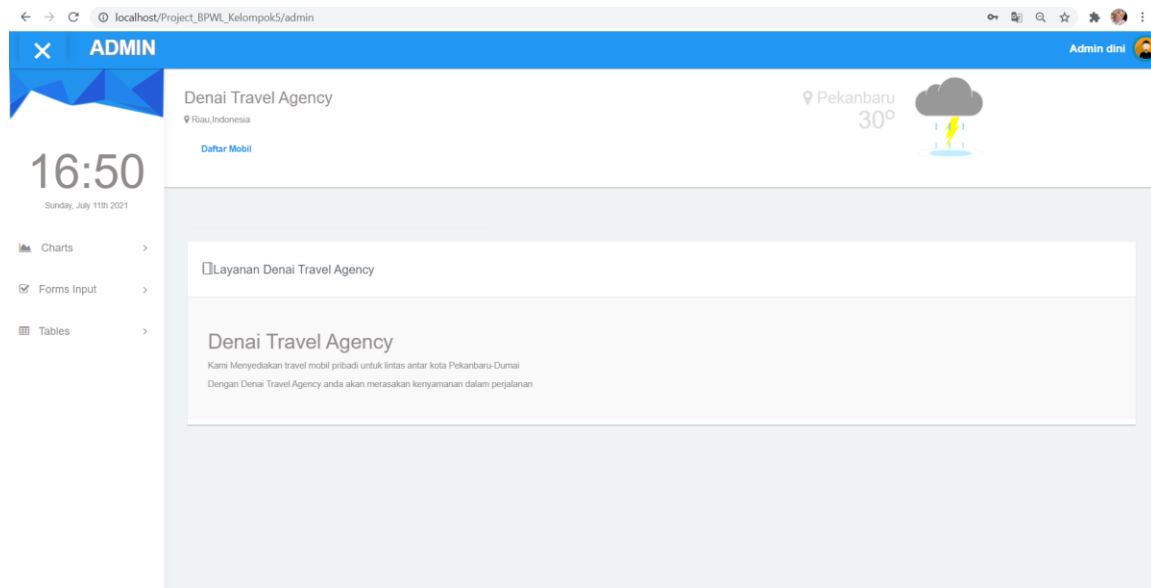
localhost/Project_BPWL_Kelompok5/admin

ADMIN

Admin dini

16:50

Sunday, July 11th 2021

Charts

Forms Input

Tables

Denai Travel Agency

Riau,Indonesia

Daftar Mobil

Pekanbaru
30°

Layanan Denai Travel Agency

Denai Travel Agency

Kami Menyediakan travel mobil pribadi untuk lintas antar kota Pekanbaru-Dumai

Dengan Denai Travel Agency anda akan merasakan kenyamanan dalam perjalanan